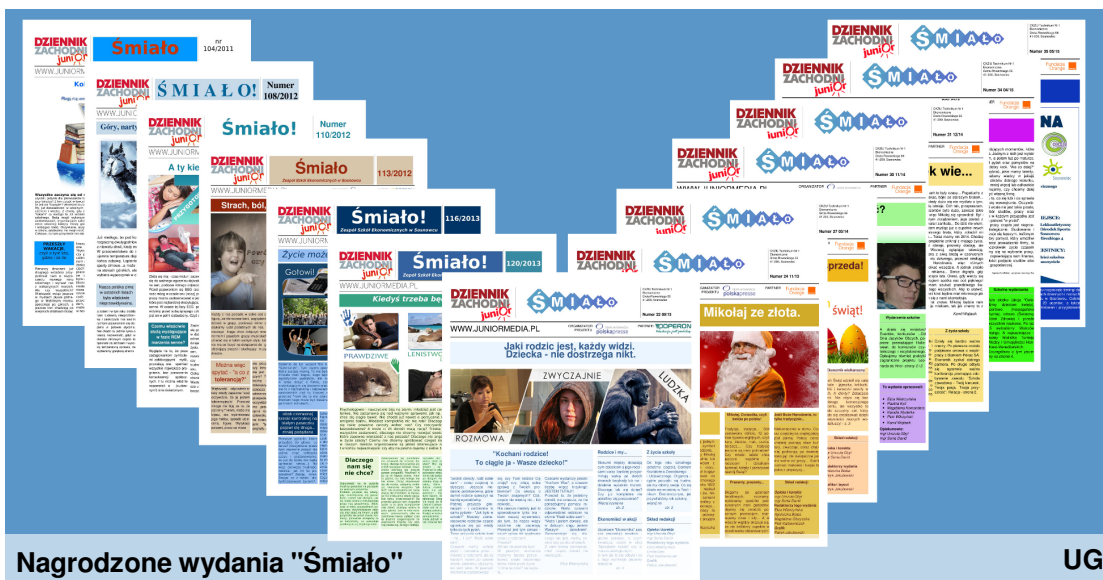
DZIENNIK ZACHODNI junior
Śmiało
nr 104/2011
WWW.JUNIORMEDIA.PL

DZIENNIK ZACHODNI junior
ŚMIAŁO
Numer 108/2012

DZIENNIK ZACHODNI junior
Góry, narty

DZIENNIK ZACHODNI junior
Śmiało!
Numer 110/2012
A ty kie

DZIENNIK ZACHODNI junior
Śmiało
Zespół Szkół Ekonomicznych w Sosnowcu
113/2012
WWW.JUNIORMEDIA.PL
Strach, ból,

DZIENNIK ZACHODNI junior
Śmiało!
Zespół Szkół Ekonomicznych w Sosnowcu
116/2013
Gotowi

DZIENNIK ZACHODNI junior
Śmiało!
120/2013
WWW.JUNIORMEDIA.PL
Kiedyś trzeba be
PRAWDZIWE
LENISTWO

Mozna więc mówić: "Tak to o tolerancji?"

Dlaczego nam się nie chce?

DZIENNIK ZACHODNI junior
Śmiało
Numer 32 09/13
WWW.JUNIORMEDIA.PL
polskapresse
TOPERON
Jaki rodzic jest, każdy widzi.
Dziecka - nie dostrzega nikt.
ZWYCZAJNIE
LUDZKA
ROZMOWA
"Kochani rodzice!
To ciągle ja - Wasze dziecko!"
Rodzice i my...
Z życia szkoły
Ekonomiści w akcji
Skład redakcji

DZIENNIK ZACHODNI junior
Śmiało
Numer 34 11/13
polskapresse
Fundacja Orange
Mikołaj ze złota.

DZIENNIK ZACHODNI junior
Śmiało
Numer 37 03/14
przeda!
święt!

DZIENNIK ZACHODNI junior
Śmiało
Numer 33 12/14
WWW.JUNIORMEDIA.PL
k wie...
Fundacja Orange

DZIENNIK ZACHODNI junior
Śmiało
Numer 24 04/15
Fundacja Orange

DZIENNIK ZACHODNI junior
Śmiało
Numer 30 05/15
Fundacja Orange
NA

Nagrodzone wydania "Śmiało"
UG